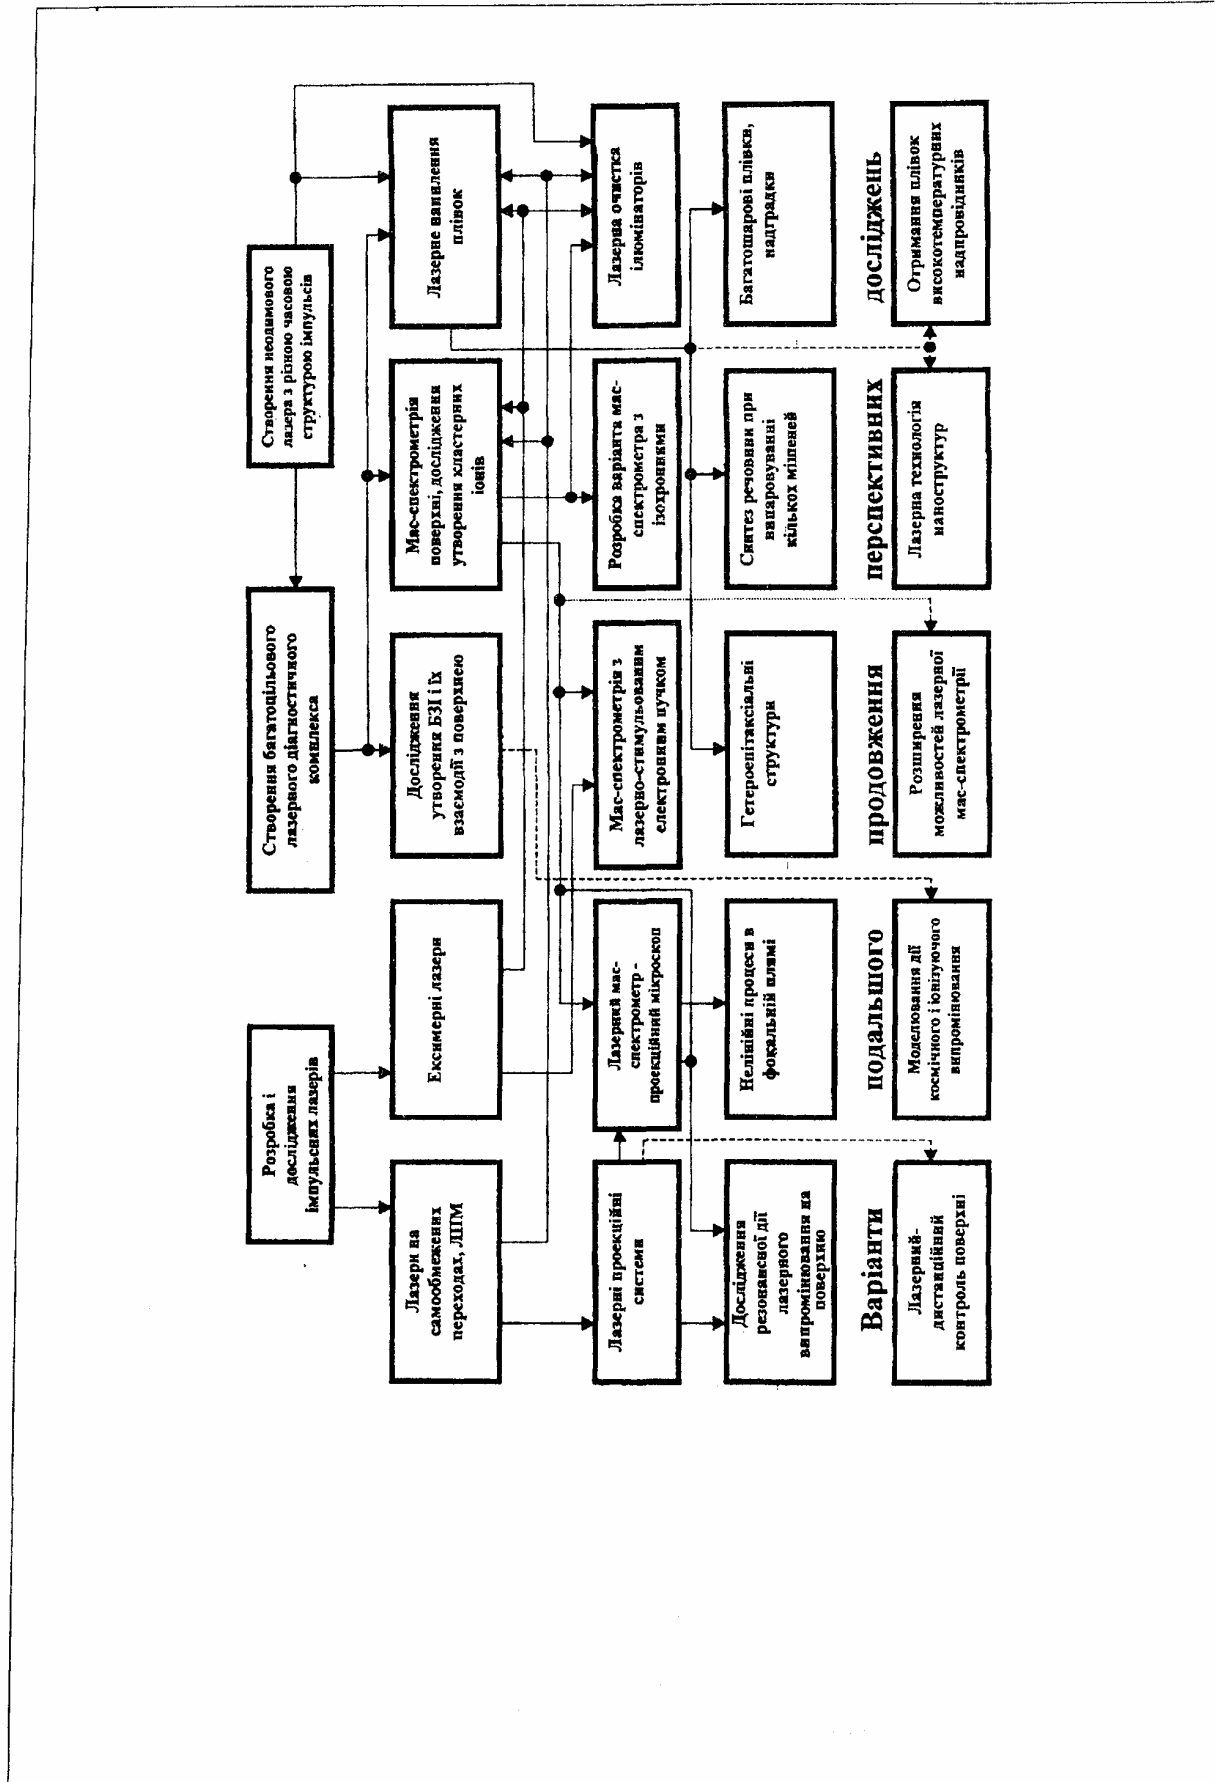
Розробка і дослідження імпульсних лазерів

Створення багатоцільового лазерного діагностичного комплексу

Створення неодимового лазера з різною часовою структурою імпульсів

Лазери на самообмежених переходах, ЛПМ

Ексимерні лазери

Дослідження утворення БЗІ і їх взаємодії з поверхнею

Мас-спектрометрія поверхні, дослідження утворення кластерних іонів

Лазерне напилення плівок

Лазерні проекційні системи

Лазерний мас-спектрометр-проекційний мікроскоп

Мас-спектрометрія з лазерно-стимульованим електронним пучком

Розробка варіанта мас-спектрометра з ізохронними

Лазерна очистка ілюмінаторів

Дослідження резонансної дії лазерного випромінювання на поверхню

Нелінійні процеси в фокальній плямі

Гетероепітаксіальні структури

Синтез речовин при випаровуванні кількох мішеней

Багатошарові плівки, надгратки

Варіанти подальшого продовження перспективних досліджень

Лазерний-дистанційний контроль поверхні

Моделювання дії космічного і іонізуючого випромінювання

Розширення можливостей лазерної мас-спектрометрії

Лазерна технологія наноструктур

Отримання плівок високотемпературних надпровідників